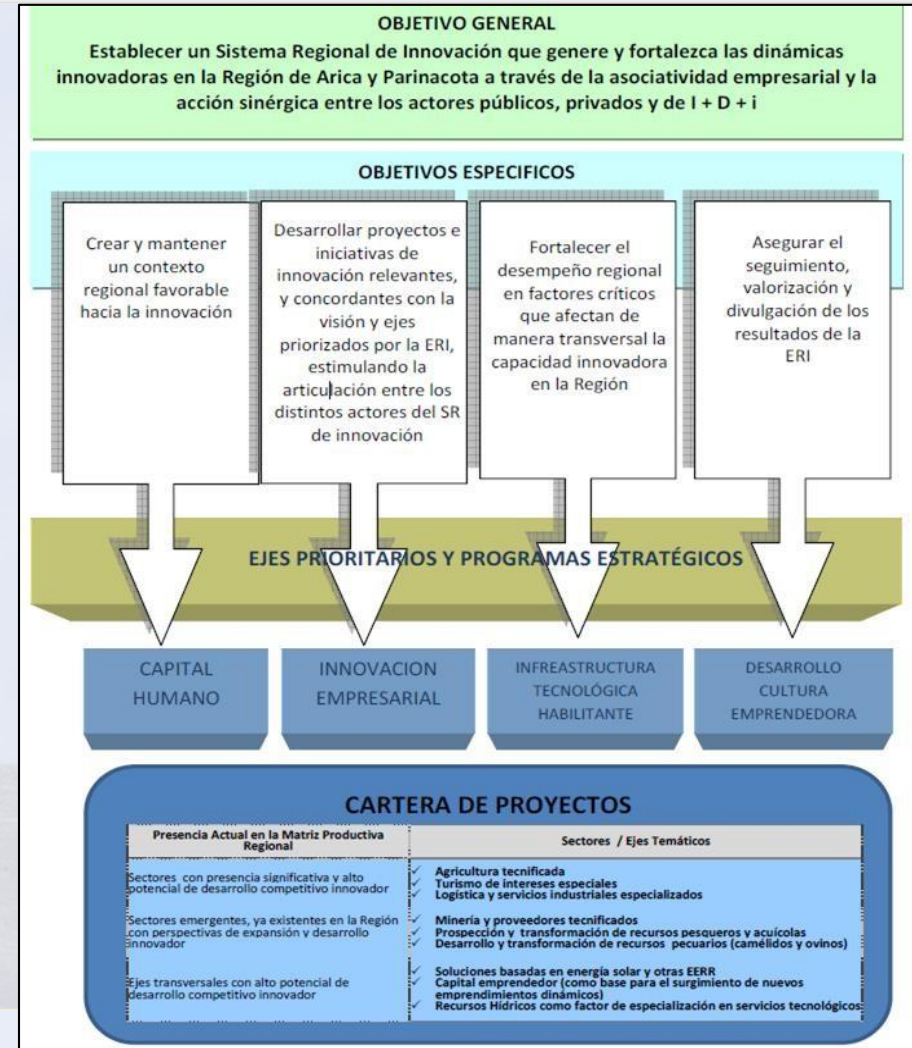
OBJETIVO GENERAL
Establecer un Sistema Regional de Innovación que genere y fortalezca las dinámicas innovadoras en la Región de Arica y Parinacota a través de la asociatividad empresarial y la acción sinérgica entre los actores públicos, privados y de I + D + i

OBJETIVOS ESPECIFICOS

Crear y mantener un contexto regional favorable hacia la innovación

Desarrollar proyectos e iniciativas de innovación relevantes, y concordantes con la visión y ejes priorizados por la ERI, estimulando la articulación entre los distintos actores del SR de innovación

Fortalecer el desempeño regional en factores críticos que afectan de manera transversal la capacidad innovadora en la Región

Asegurar el seguimiento, valorización y divulgación de los resultados de la ERI

EJES PRIORITARIOS Y PROGRAMAS ESTRATÉGICOS

CAPITAL HUMANO

INNOVACION EMPRESARIAL

INFRAESTRUCTURA TECNOLÓGICA HABILITANTE

DESARROLLO CULTURA EMPRENDEDORA

CARTERA DE PROYECTOS

| Presencia Actual en la Matriz Productiva Regional | Sectores / Ejes Temáticos |
|---|---|
| Sectores con presencia significativa y alto potencial de desarrollo competitivo innovador | ✓ Agricultura tecnificada<br>✓ Turismo de intereses especiales<br>✓ Logística y servicios industriales especializados |
| Sectores emergentes, ya existentes en la Región con perspectivas de expansión y desarrollo innovador | ✓ Minería y proveedores tecnificados<br>✓ Prospección y transformación de recursos pesqueros y acuícolas<br>✓ Desarrollo y transformación de recursos pecuarios (camélidos y ovinos) |
| Ejes transversales con alto potencial de desarrollo competitivo innovador | ✓ Soluciones basadas en energía solar y otras EERR<br>✓ Capital emprendedor (como base para el surgimiento de nuevos emprendimientos dinámicos)<br>✓ Recursos Hídricos como factor de especialización en servicios tecnológicos |